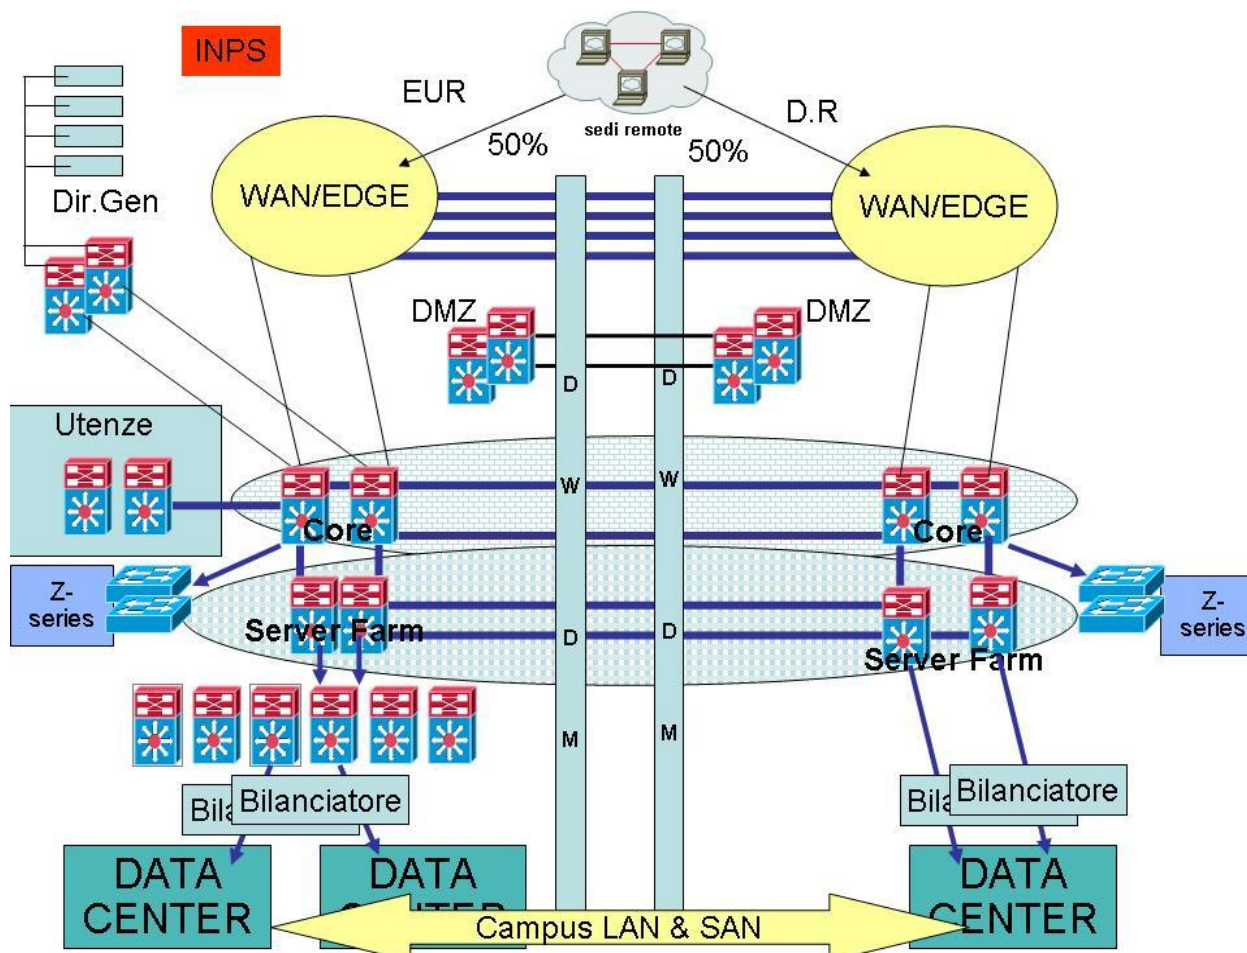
INPS

sedi remote

EUR

D.R

50%

50%

Dir.Gen

WAN/EDGE

WAN/EDGE

DMZ

DMZ

D

D

Utenze

W

W

Core

Core

Z-series

Z-series

Server Farm

Server Farm

D

D

M

M

Bila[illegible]

Bilanciatore

Bila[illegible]

Bilanciatore

DATA CENTER

DATA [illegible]

DATA CENTER

Campus LAN & SAN